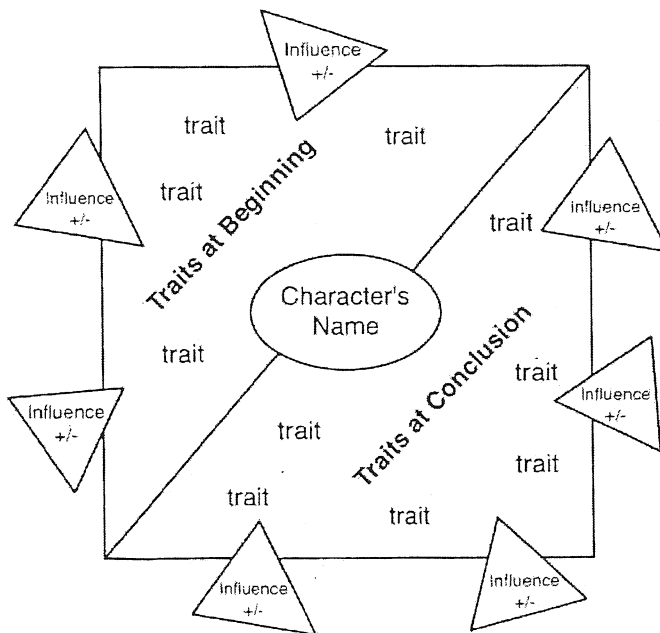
Influence +/-

trait

trait

Influence +/-

trait

Traits at Beginning

Influence +/-

trait

Character's Name

trait

Traits at Conclusion

trait

Influence +/-

Influence +/-

trait

trait

trait

trait

Influence +/-

Influence +/-